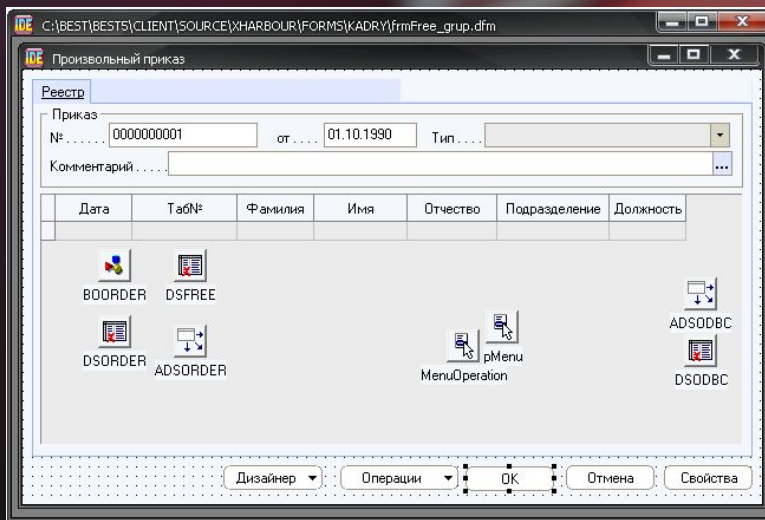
IDE C:\BEST\BEST5\CLIENT\SOURCE\XHARBOUR\FORMS\KADRY\frmFree_grup.dfm

IDE Произвольный приказ

Реестр

Приказ
№ . . . . . 0000000001 от . . . . 01.10.1990 Тип . . . .

Комментарий . . . . . ...

| Дата | ТабN° | Фамилия | Имя | Отчество | Подразделение | Должность |
|---|---|---|---|---|---|---|
| | | | | | | |

BOORDER DSFREE

DSORDER ADSORDER

MenuOperation pMenu

ADSODBC

DSODBC

Дизайнер ▾ Операции ▾ OK Отмена Свойства